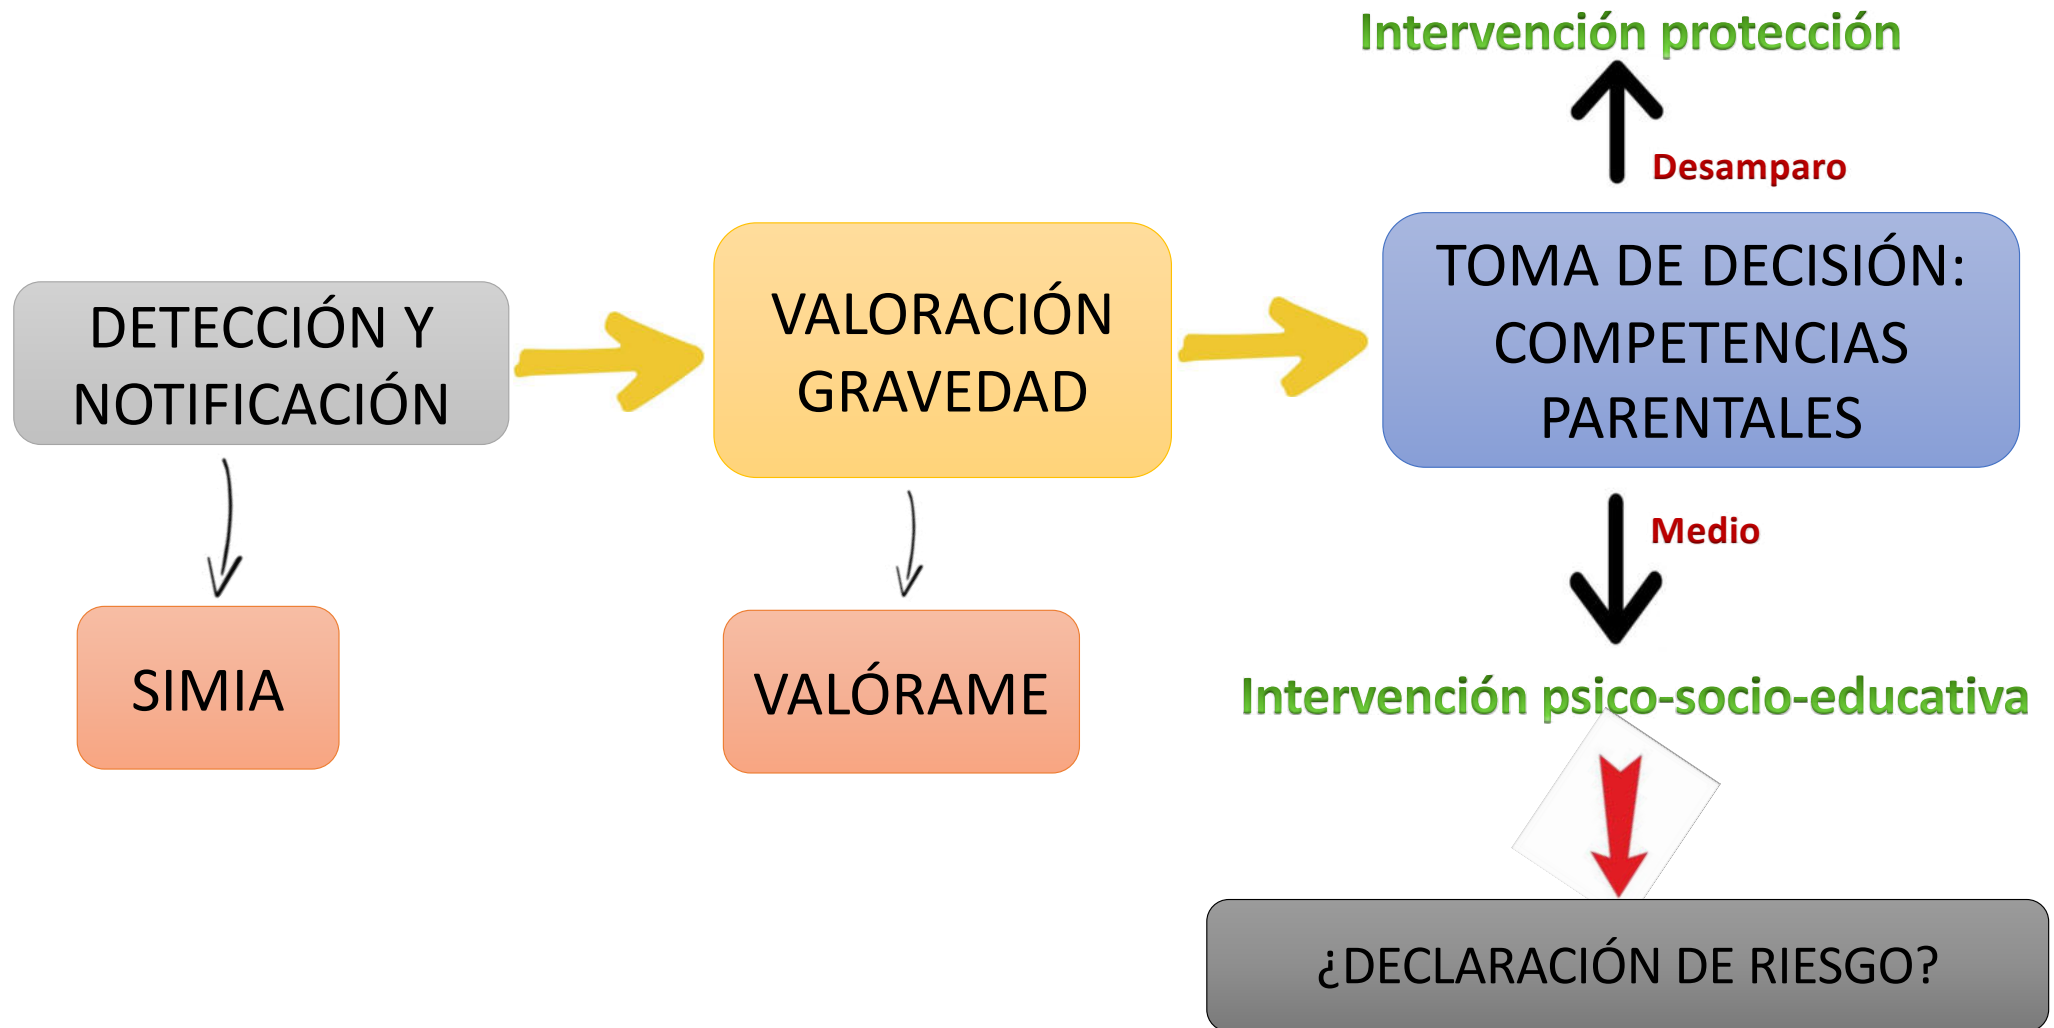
Intervención protección

Desamparo

DETECCIÓN Y NOTIFICACIÓN

VALORACIÓN GRAVEDAD

TOMA DE DECISIÓN: COMPETENCIAS PARENTALES

SIMIA

VALÓRAME

Medio

Intervención psico-socio-educativa

¿DECLARACIÓN DE RIESGO?